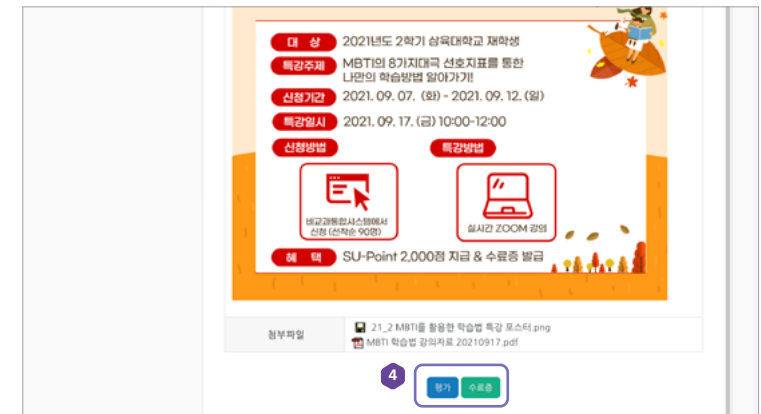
대 상 2021년도 2학기 삼육대학교 재학생

특강주제 MBTI의 8가지대극 선호지표를 통한 나만의 학습방법 알아가기!

신청기간 2021. 09. 07. (화) - 2021. 09. 12. (일)

특강일시 2021. 09. 17. (금) 10:00-12:00

신청방법

비교과통합시스템에서 신청 (선착순 90명)

특강방법

실시간 ZOOM 강의

혜 택 SU-Point 2,000점 지급 & 수료증 발급

첨부파일

21_2 MBTI를 활용한 학습법 특강 포스터.png

MBTI 학습법 강의자료 20210917.pdf

4

평가

수료증